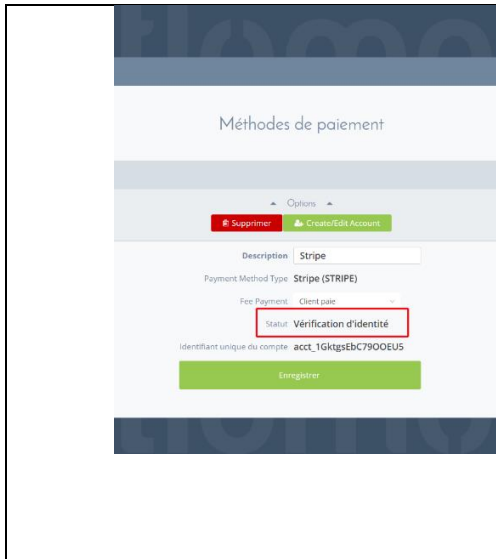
Méthodes de paiement

▲ Options ▲

Supprimer

Create/Edit Account

Description Stripe

Payment Method Type Stripe (STRIPE)

Fee Payment Client paie

Statut Vérification d'identité

Identifiant unique du compte acct_1GktgsEbC79OOEU5

Enregistrer